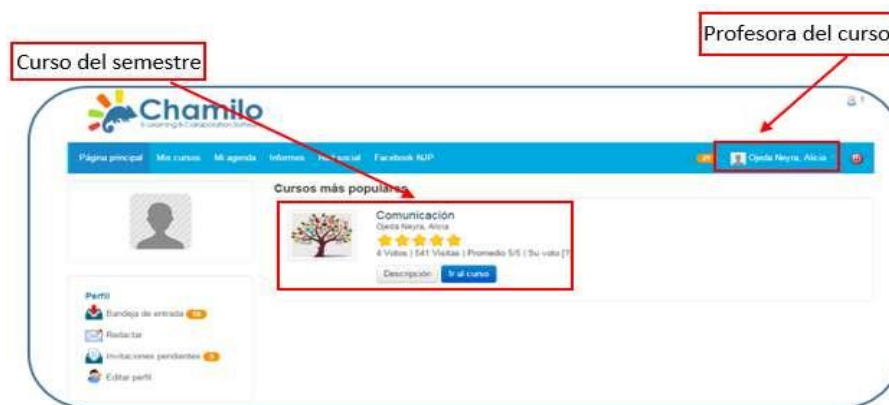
Profesora del curso

Curso del semestre

Chamilo
E-Learning & Collaboration Software

Página principal Mis cursos Mi agenda Informes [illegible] social Facebook NJP

Ojeda Neyra, Alicia

Cursos más populares

Comunicación
Ojeda Neyra, Alicia
4 Votos | 541 Visitas | Promedio 5/5 | Su voto [?

Descripción Ir al curso

Perfil
Bandeja de entrada
Redactar
Invitaciones pendientes
Editar perfil